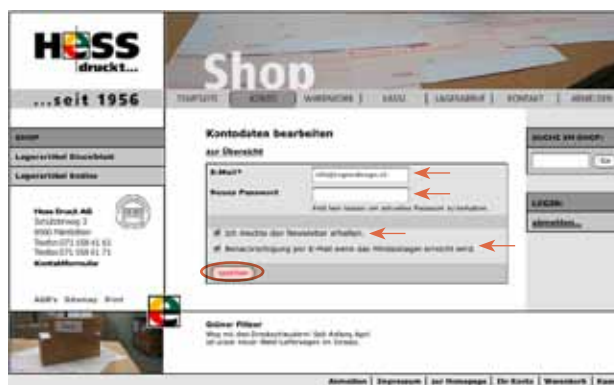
HESS
druckt...
...seit 1956

Shop

STARTSEITE | KONTO | WARENKORB | KASSE | LAGERABRUF | KONTAKT | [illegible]

SHOP
Lagerartikel Einzelblatt
Lagerartikel Endlos

Hess Druck AG
Schulstrasse 3
9500 Herisau
Telefon 071 358 41 61
Telefax 071 358 41 71
Kontaktformular

AGB's Sitemap Print

Kontodaten bearbeiten
zur Übersicht

E-Mail* info@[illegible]
Neues Passwort
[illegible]

Ich möchte den Newsletter erhalten.
Benachrichtigung per E-Mail wenn das Mindestlager erreicht wird.

speichern

SUCHE IM SHOP:
Go

LOGIN:
abmelden

Grüner Flitzer
Weg mit dem Druckschaukasten! Seit Anfang April ist unser neuer Elektro-Lieferwagen im Einsatz.

Abmelden | Impressum | zur Homepage | Ihr Konto | Warenkorb | Kasse